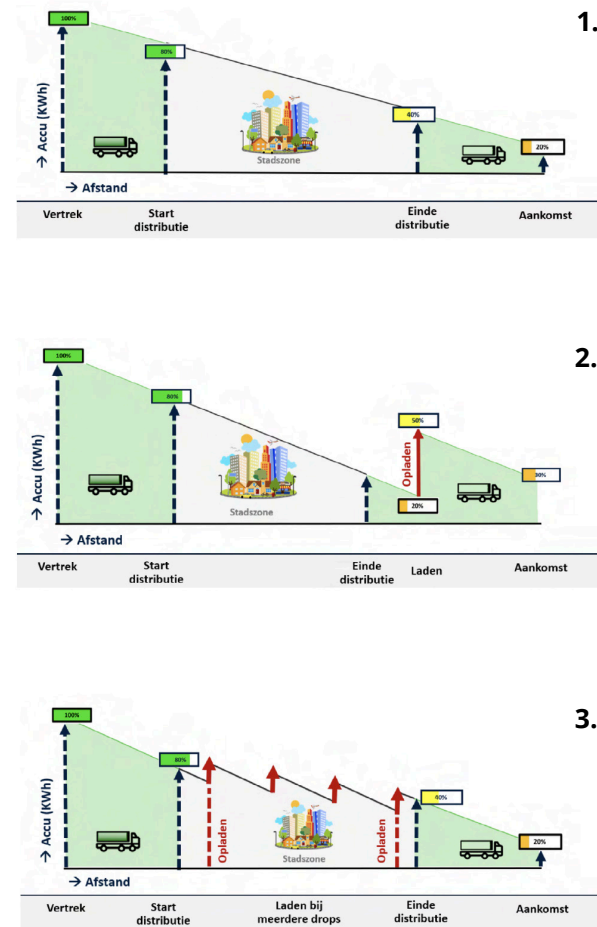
1.

100%

80%

40%

20%

→ Accu (KWh)

Stadszone

→ Afstand

Vertrek

Start distributie

Einde distributie

Aankomst

2.

100%

80%

50%

Opladen

20%

30%

→ Accu (KWh)

Stadszone

→ Afstand

Vertrek

Start distributie

Einde distributie

Laden

Aankomst

3.

100%

80%

Opladen

Opladen

60%

20%

→ Accu (KWh)

Stadszone

→ Afstand

Vertrek

Start distributie

Laden bij meerdere drops

Einde distributie

Aankomst